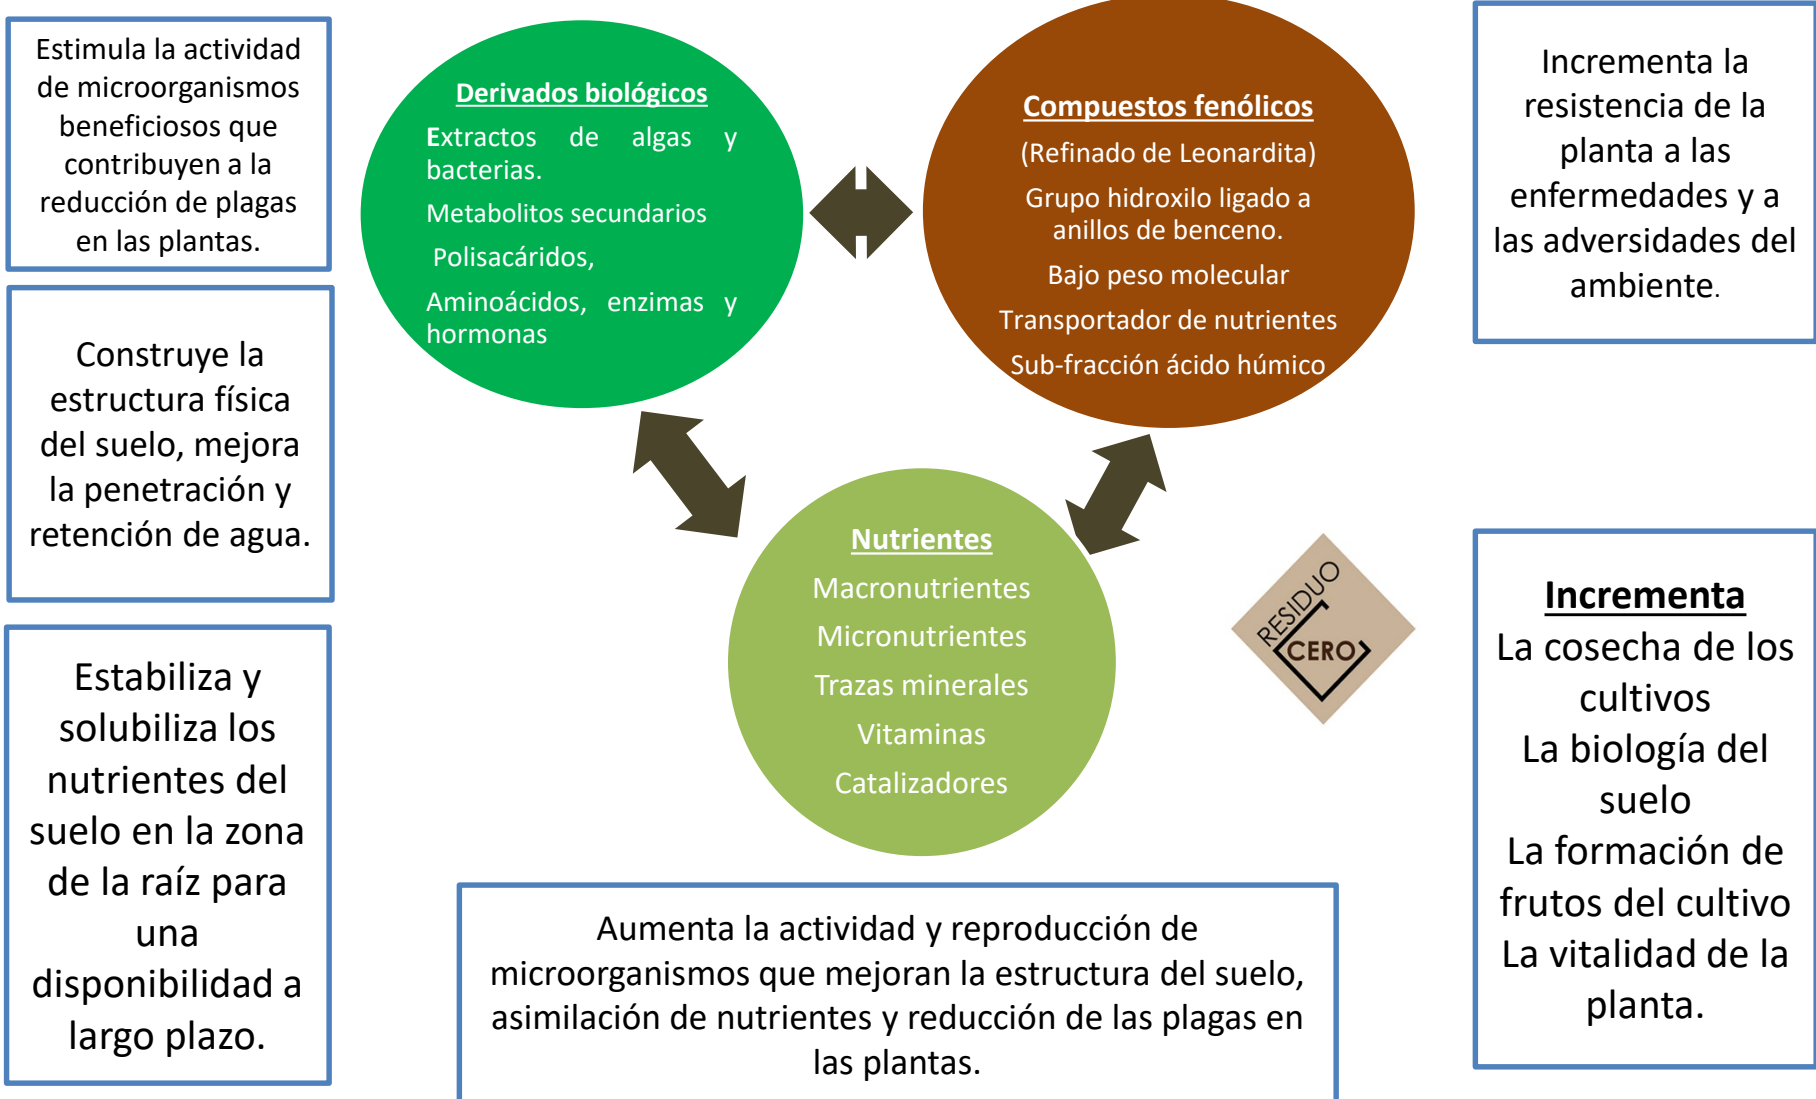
Estimula la actividad de microorganismos beneficiosos que contribuyen a la reducción de plagas en las plantas.

Construye la estructura física del suelo, mejora la penetración y retención de agua.

Estabiliza y solubiliza los nutrientes del suelo en la zona de la raíz para una disponibilidad a largo plazo.

Derivados biológicos
Extractos de algas y bacterias.
Metabolitos secundarios
Polisacáridos,
Aminoácidos, enzimas y hormonas

Compuestos fenólicos
(Refinado de Leonardita)
Grupo hidroxilo ligado a anillos de benceno.
Bajo peso molecular
Transportador de nutrientes
Sub-fracción ácido húmico

Incrementa la resistencia de la planta a las enfermedades y a las adversidades del ambiente.

Nutrientes
Macronutrientes
Micronutrientes
Trazas minerales
Vitaminas
Catalizadores

RESIDUO CERO

Incrementa
La cosecha de los cultivos
La biología del suelo
La formación de frutos del cultivo
La vitalidad de la planta.

Aumenta la actividad y reproducción de microorganismos que mejoran la estructura del suelo, asimilación de nutrientes y reducción de las plagas en las plantas.